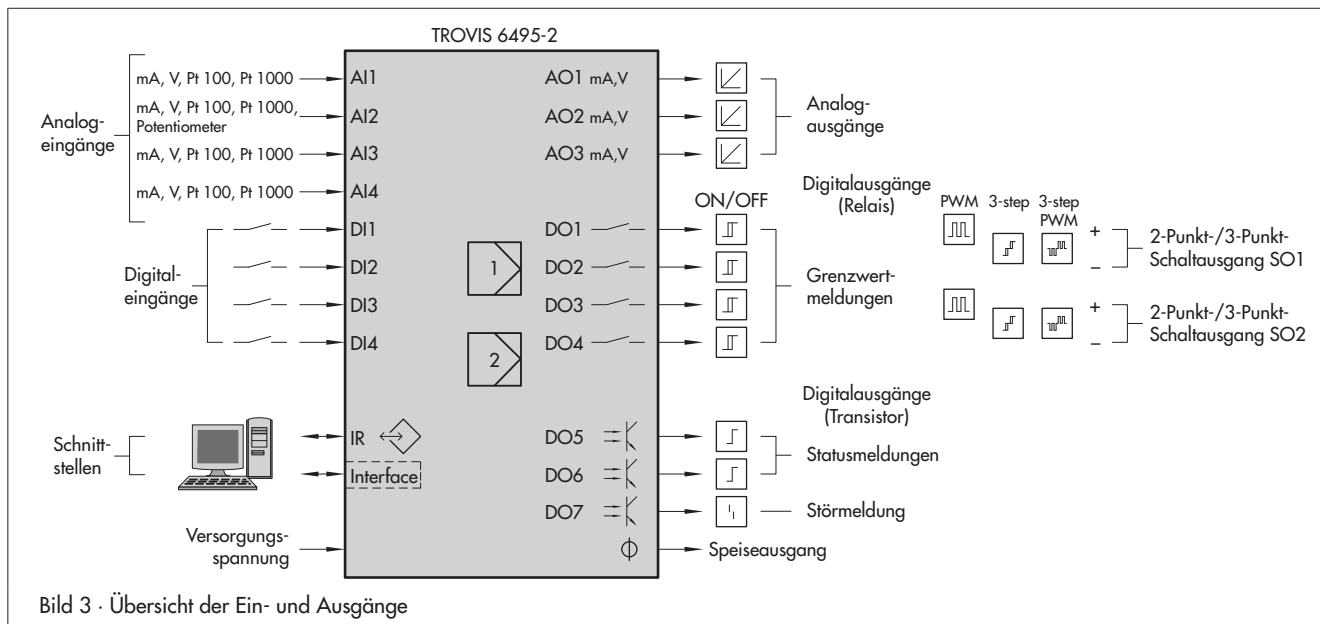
TROVIS 6495-2

Analogeingänge

mA, V, Pt 100, Pt 1000 AI1

mA, V, Pt 100, Pt 1000, Potentiometer AI2

mA, V, Pt 100, Pt 1000 AI3

mA, V, Pt 100, Pt 1000 AI4

AO1 mA,V

AO2 mA,V

AO3 mA,V

Analogausgänge

Digitaleingänge

DI1

DI2

DI3

DI4

1

2

ON/OFF

DO1

DO2

DO3

DO4

Grenzwertmeldungen

Digitalausgänge (Relais)

PWM 3-step 3-step PWM

+ –

2-Punkt-/3-Punkt-Schaltausgang SO1

+ –

2-Punkt-/3-Punkt-Schaltausgang SO2

Schnittstellen

IR

Interface

Digitalausgänge (Transistor)

DO5

DO6

DO7

Statusmeldungen

Störmeldung

Versorgungsspannung

$\phi$

Speiseausgang

Bild 3 · Übersicht der Ein- und Ausgänge